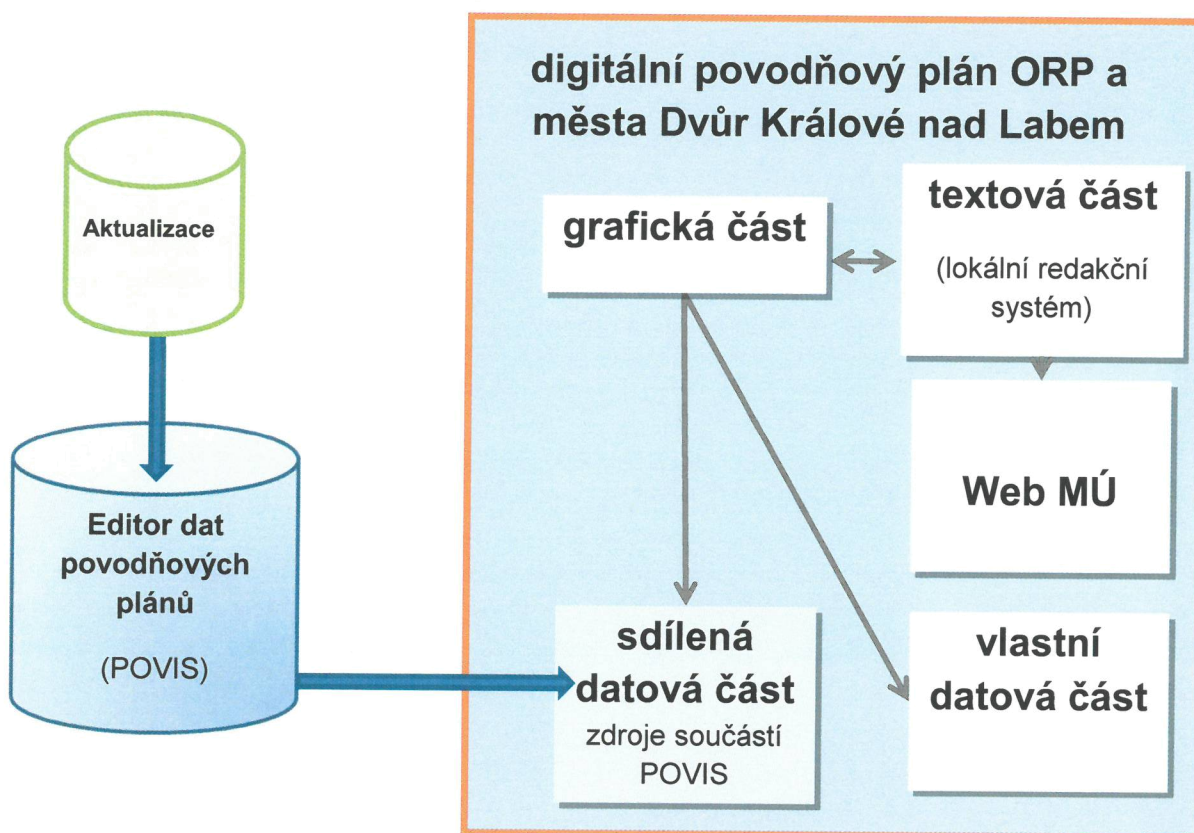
Aktualizace

Editor dat povodňových plánů

(POVIS)

digitální povodňový plán ORP a města Dvůr Králové nad Labem

grafická část

textová část

(lokální redakční systém)

Web MÚ

sdílená datová část

zdroje součástí POVIS

vlastní datová část